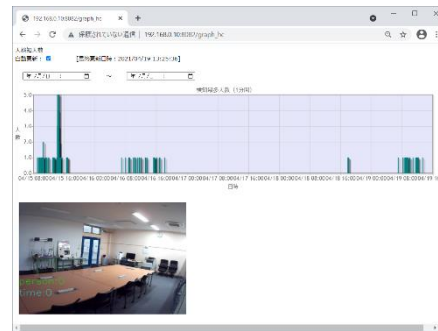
192.168.0.10:8082/graph_hc ×  +

← → C ▲ 保護されていない通信 | 192.168.0.10:8082/graph_hc

人数検知人数
自動更新：☑　　[最終更新日時：2021/05/19 13:25:36]

年/月/日　　～　　年/月/日

時間帯別人数（1分間）

5.0
4.0
3.0
2.0
1.0
0.0

人数

04/15 08:00 04/15 16:00 04/16 00:00 04/16 08:00 04/16 16:00 04/17 00:00 04/17 08:00 04/17 16:00 04/18 00:00 04/18 08:00 04/18 16:00 04/19 00:00 04/19 08:00 04/19 16:00 04/19

日時

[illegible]
time:0